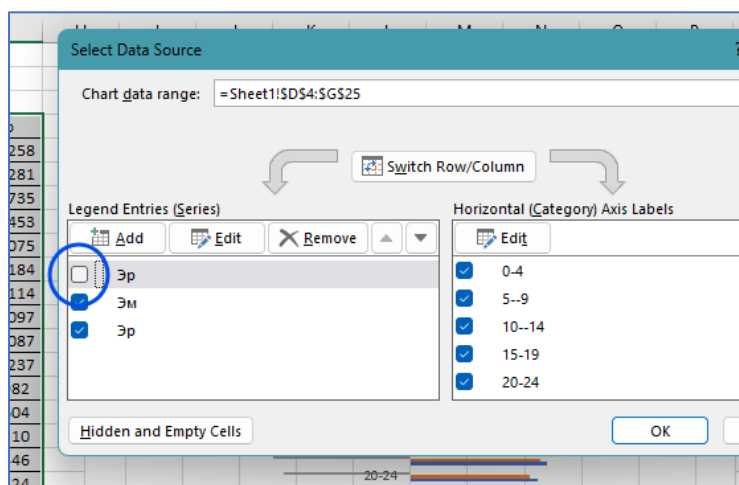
Select Data Source

Chart data range: =Sheet1!$D$4:$G$25

Switch Row/Column

Legend Entries (Series)

Add
Edit
Remove

Эр
Эм
Эр

Horizontal (Category) Axis Labels

Edit

0-4
5--9
10--14
15-19
20-24

Hidden and Empty Cells

OK

258
281
735
453
075
184
114
097
087
237
82
04
10
46

20-24